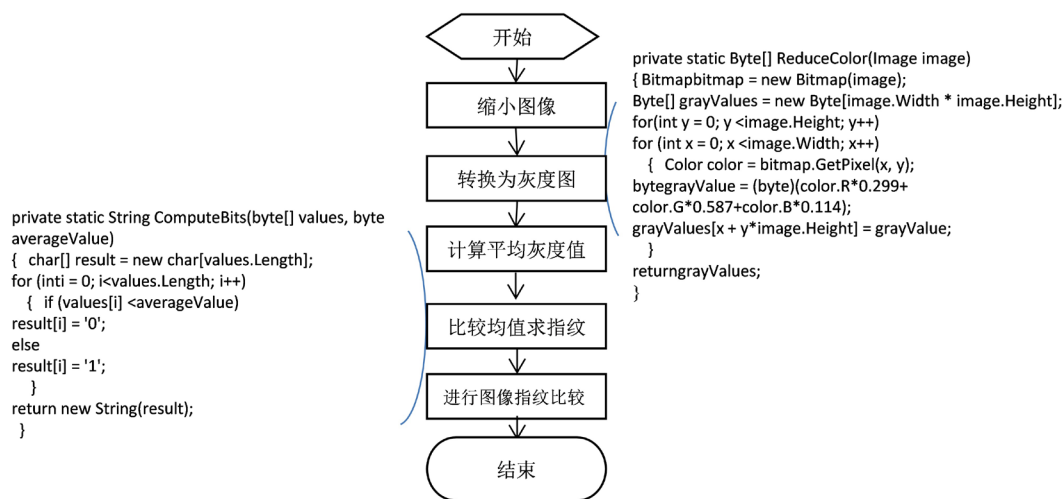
开始

缩小图像

转换为灰度图

计算平均灰度值

比较均值求指纹

进行图像指纹比较

结束

private static Byte[] ReduceColor(Image image)
{ Bitmapbitmap = new Bitmap(image);
Byte[] grayValues = new Byte[image.Width * image.Height];
for(int y = 0; y <image.Height; y++)
for (int x = 0; x <image.Width; x++)
{ Color color = bitmap.GetPixel(x, y);
bytegrayValue = (byte)(color.R*0.299+
color.G*0.587+color.B*0.114);
grayValues[x + y*image.Height] = grayValue;
}
returngrayValues;
}

private static String ComputeBits(byte[] values, byte averageValue)
{ char[] result = new char[values.Length];
for (inti = 0; i<values.Length; i++)
{ if (values[i] <averageValue)
result[i] = '0';
else
result[i] = '1';
}
return new String(result);
}